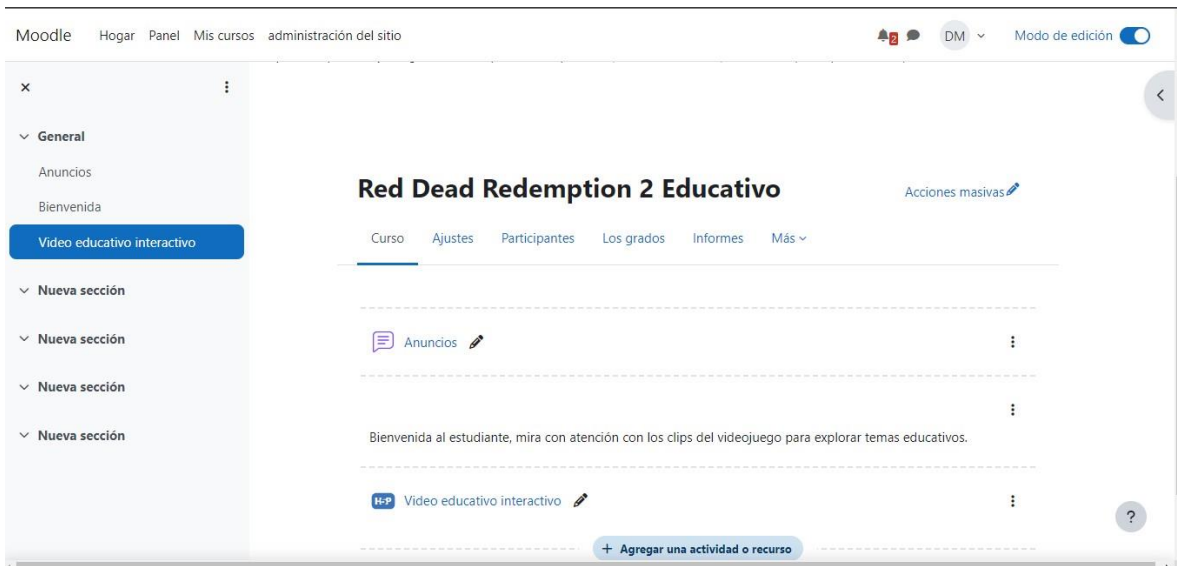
Moodle Hogar Panel Mis cursos administración del sitio

2 DM Modo de edición

×

General

Anuncios

Bienvenida

Video educativo interactivo

Nueva sección

Nueva sección

Nueva sección

Nueva sección

Red Dead Redemption 2 Educativo

Acciones masivas

Curso Ajustes Participantes Los grados Informes Más

Anuncios

Bienvenida al estudiante, mira con atención con los clips del videojuego para explorar temas educativos.

H-P Video educativo interactivo

+ Agregar una actividad o recurso

?